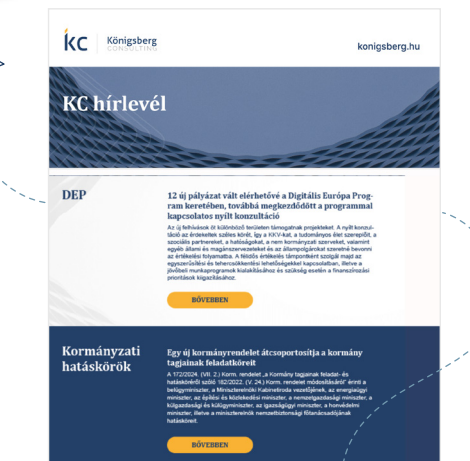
KC Königsberg CONSULTING

königsberg.hu

KC hírlevél

DEP

12 új pályázat vált elérhetővé a Digitális Európa Program keretében, továbbá megkezdődött a programmal kapcsolatos nyílt konzultáció

Az új felhívások öt különböző területen támogatnak projekteket. A nyílt konzultáció az érdekeltek széles körét, így a KKV-kat, a tudományos élet szereplőit, a szociális partnereket, a hatóságokat, a nem kormányzati szervezeteket, valamint egyéb állami és magánszervezeteket és az állampolgárokat szeretné bevonni az értékelési folyamatba. A félidős értékelés támpontként szolgál majd az egyszerűsítési és tehercsökkentési lehetőségekkel kapcsolatban, illetve a jövőbeli munkaprogramok kialakításához és szükség esetén a finanszírozási prioritások kiigazításához.

BŐVEBBEN

Kormányzati hatáskörök

Egy új kormányrendelet átcsoportosítja a kormány tagjainak feladatköreit

A 172/2024. (VII. 2.) Korm. rendelet „a Kormány tagjainak feladat- és hatásköréről szóló 182/2022. (V. 24.) Korm. rendelet módosításáról" érinti a belügyminiszter, a Miniszterelnöki Kabinetiroda vezetőjének, az energiaügyi miniszter, az építési és közlekedési miniszter, a nemzetgazdasági miniszter, a külgazdasági és külügyminiszter, az igazságügyi miniszter, a honvédelmi miniszter, illetve a miniszterelnök nemzetbiztonsági főtanácsadójának hatásköreit.

BŐVEBBEN